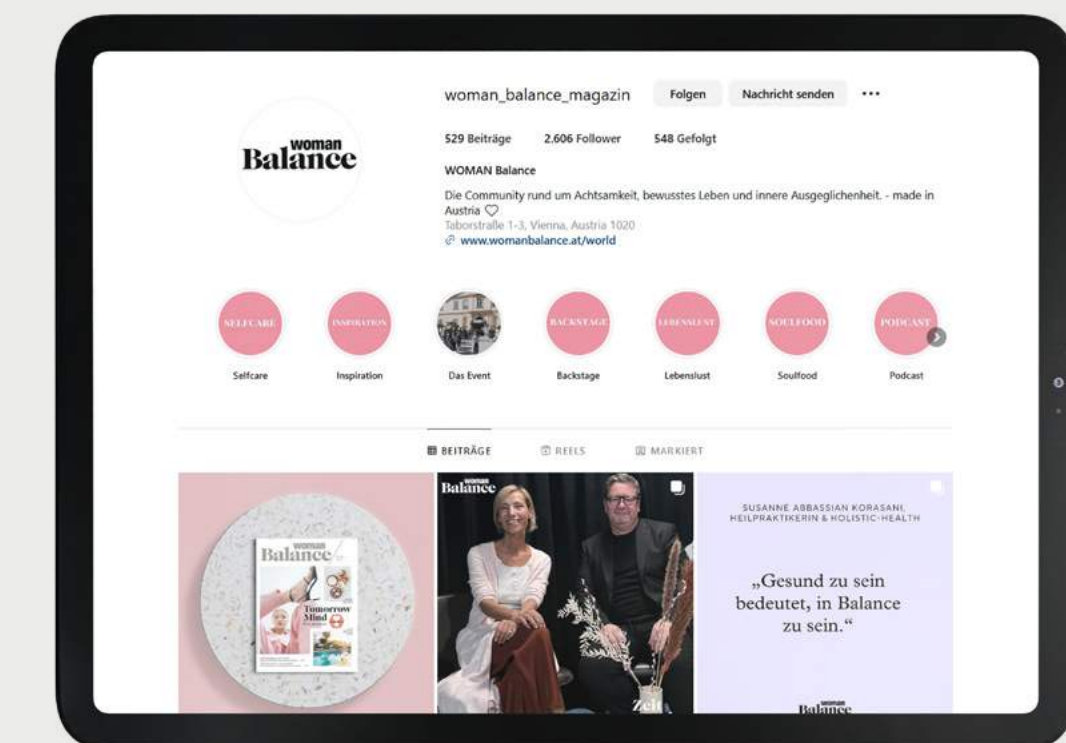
woman Balance

woman_balance_magazin Folgen Nachricht senden ···

529 Beiträge 2.606 Follower 548 Gefolgt

WOMAN Balance

Die Community rund um Achtsamkeit, bewusstes Leben und innere Ausgeglichenheit. - made in Austria ♡
Taborstraße 1-3, Vienna, Austria 1020
www.womanbalance.at/world

SELFCARE INSPIRATION BACKSTAGE LEBENSLUST SOULFOOD PODCAST

Selfcare Inspiration Das Event Backstage Lebenslust Soulfood Podcast

BEITRÄGE REELS MARKIERT

woman Balance
Tomorrow Mind

woman Balance

Zeit

SUSANNE ABBASSIAN KORASANI, HEILPRAKTIKERIN & HOLISTIC-HEALTH

„Gesund zu sein bedeutet, in Balance zu sein.“

woman Balance